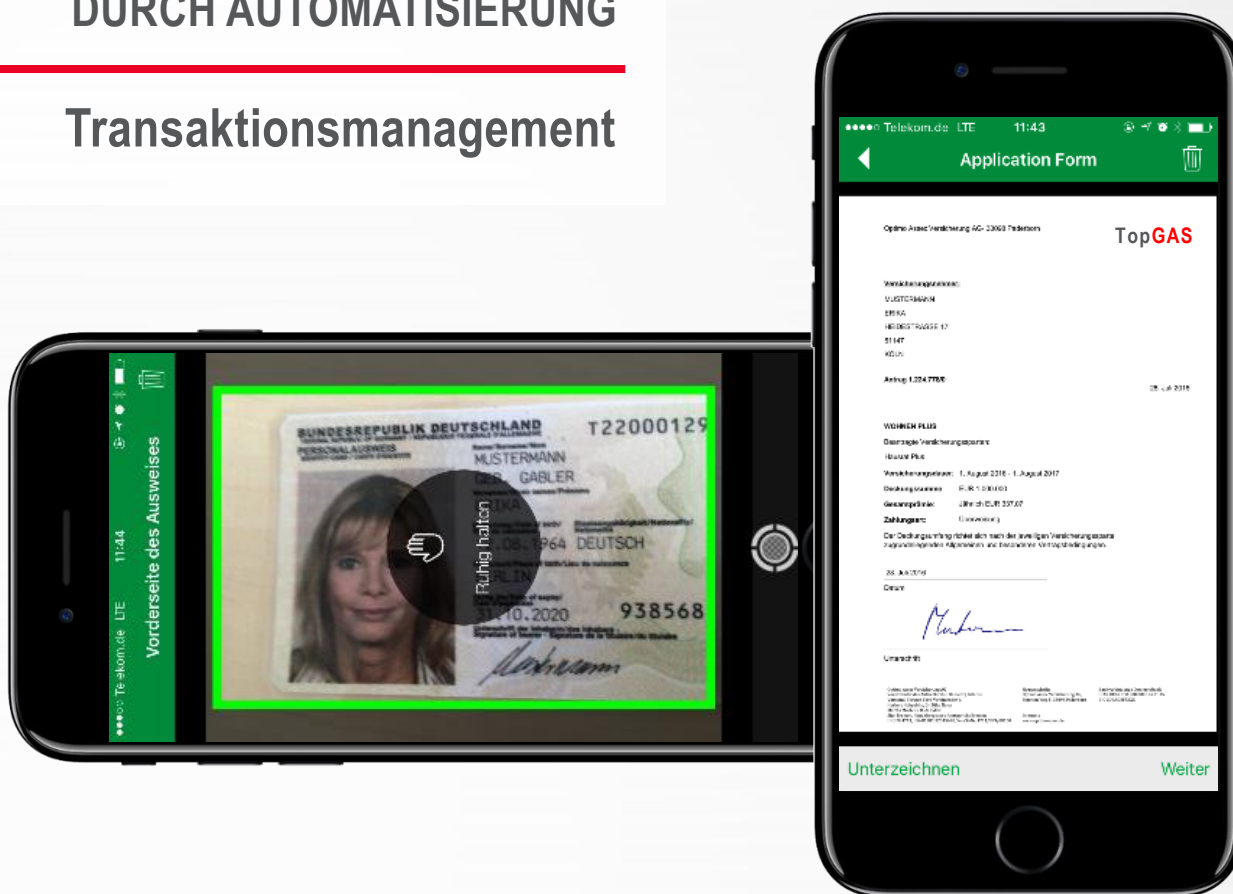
DURCH AUTOMATISIERUNG

Transaktionsmanagement

●●●●○ Telekom.de LTE 11:44

Vorderseite des Ausweises

BUNDESREPUBLIK DEUTSCHLAND

PERSONALAUSWEIS

T22000129

MUSTERMANN

GEB. GABLER

ERIKA

12.08.1964 DEUTSCH

BERLIN

31.10.2020

938568

Ruhig halten

●●●●○ Telekom.de LTE 11:43

Application Form

Optimo Assec Versicherung AG · 33098 Paderborn

TopGAS

Versicherungsnehmer:
MUSTERMANN
ERIKA
HEIDESTRASSE 17
51147
KÖLN

Antrag 1.224.778/0

WOHNEN PLUS

Beantragte Versicherungssparte:
Hausrat Plus

Versicherungsdauer: 1. August 2016 - 1. August 2017
Deckungssumme: EUR 1.000.000
Gesamtprämie: Jährlich EUR 337,07
Zahlungsart: Überweisung

Der Deckungsumfang richtet sich nach den jeweiligen Versicherungssparte zugrundeliegenden Allgemeinen und besonderen Vertragsbedingungen.

Datum

Unterschrift

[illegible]

Unterzeichnen

Weiter